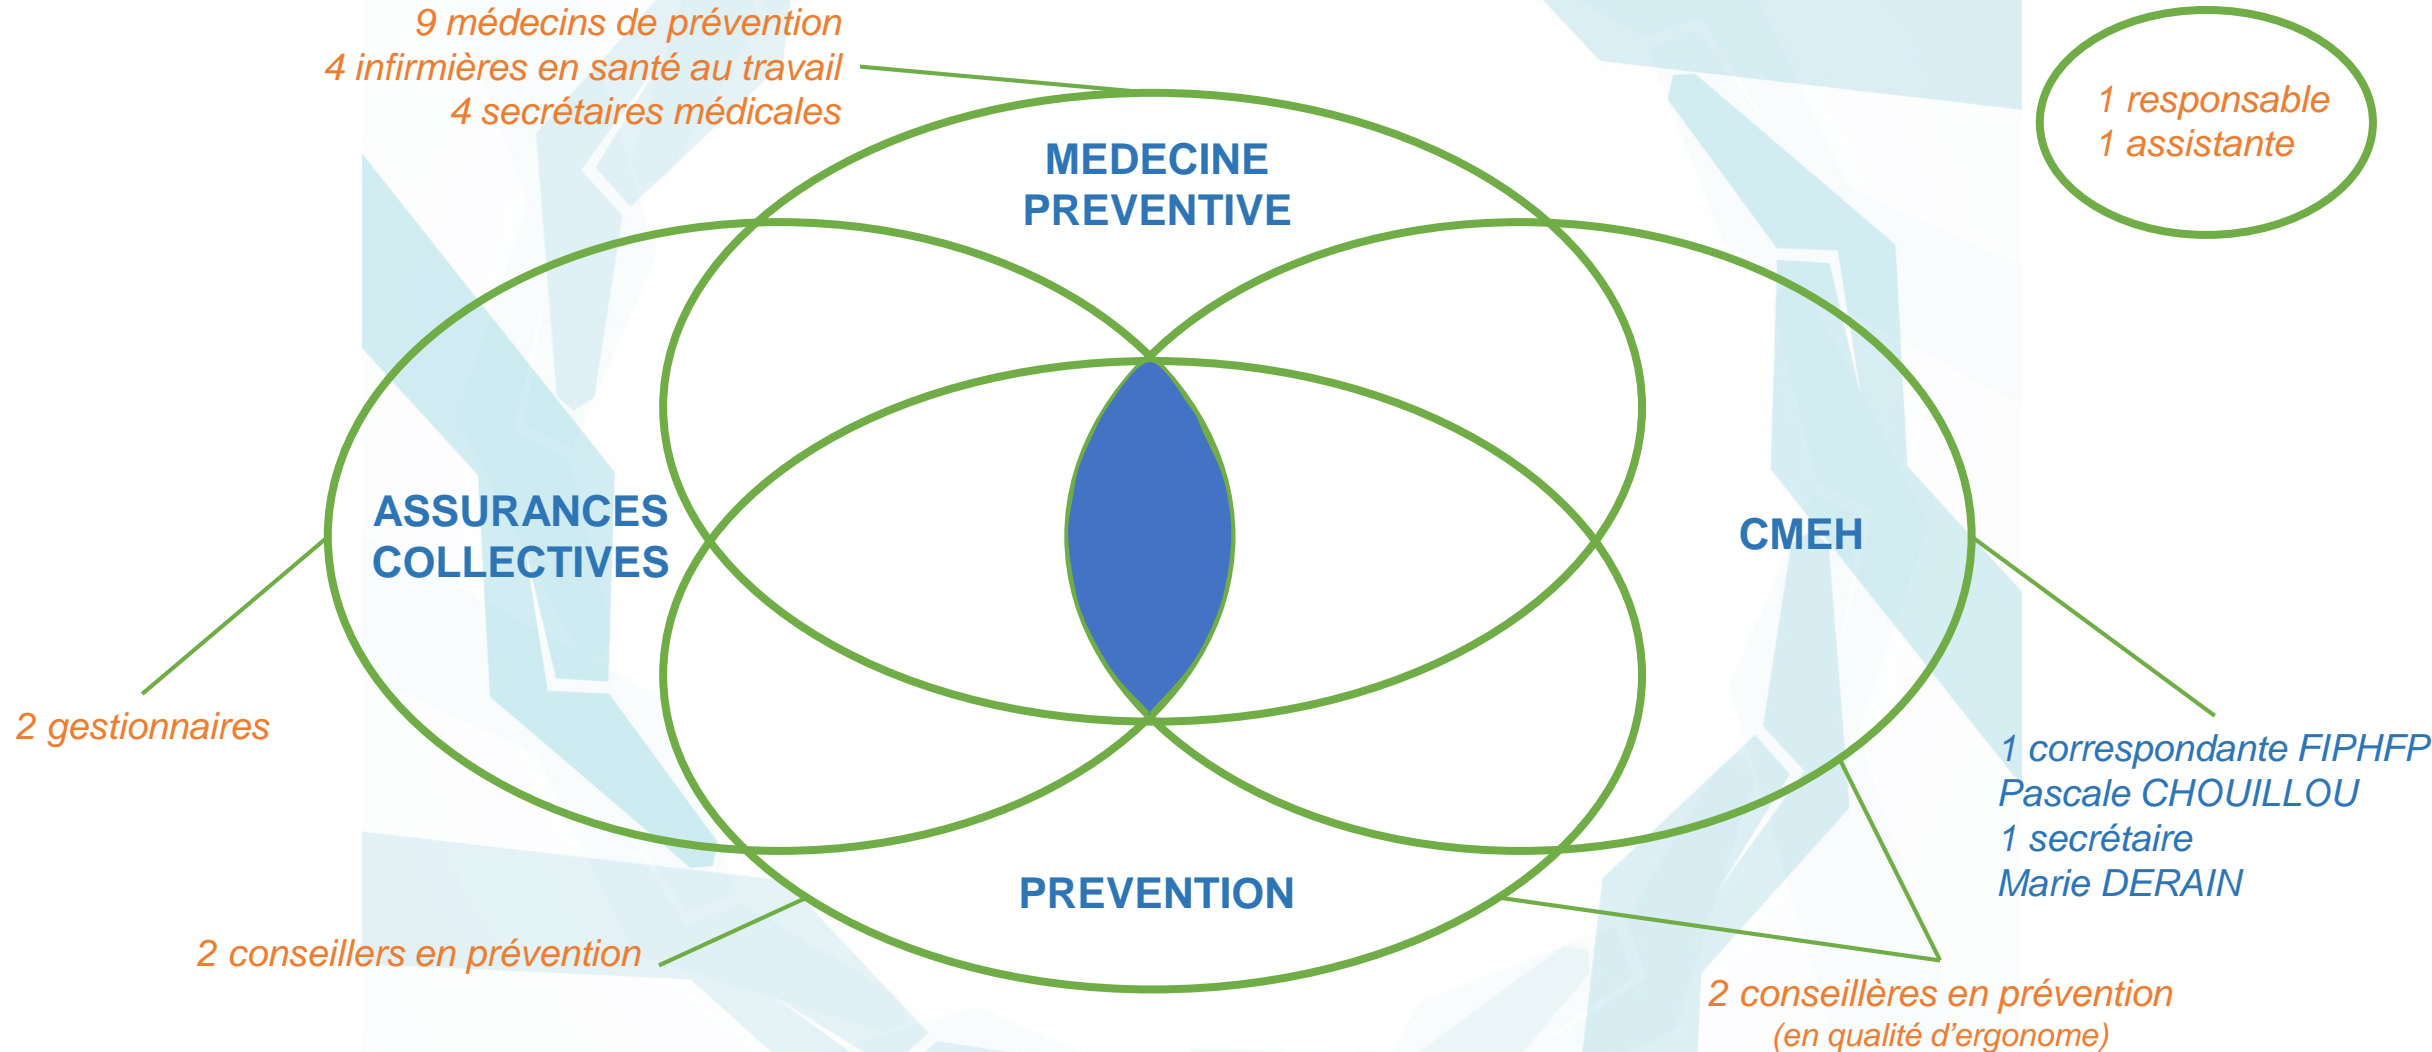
9 médecins de prévention
4 infirmières en santé au travail
4 secrétaires médicales

1 responsable
1 assistante

MEDECINE PREVENTIVE

ASSURANCES COLLECTIVES

CMEH

PREVENTION

2 gestionnaires

1 correspondante FIPHFP
Pascale CHOUILLOU
1 secrétaire
Marie DERAIN

2 conseillers en prévention

2 conseillères en prévention
(en qualité d'ergonome)